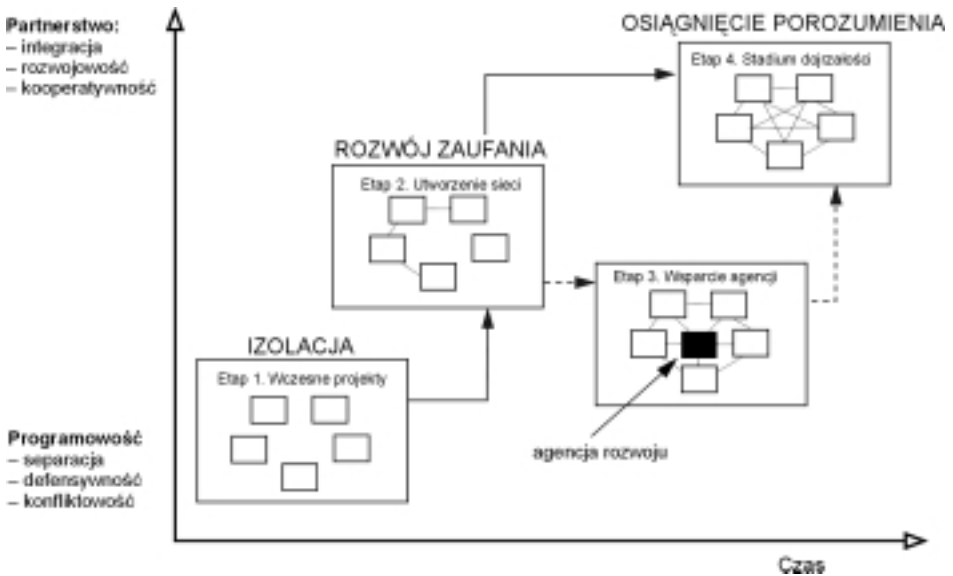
Partnerstwo:
– integracja
– rozwojowość
– kooperatywność

OSIĄGNIĘCIE POROZUMIENIA

Etap 4. Stadium dojrzałości

ROZWÓJ ZAUFANIA

Etap 2. Utworzenie sieci

Etap 3. Wsparcie agencji

IZOLACJA

Etap 1. Wczesne projekty

agencja rozwoju

Programowość
– separacja
– defensywność
– konfliktowość

Czas